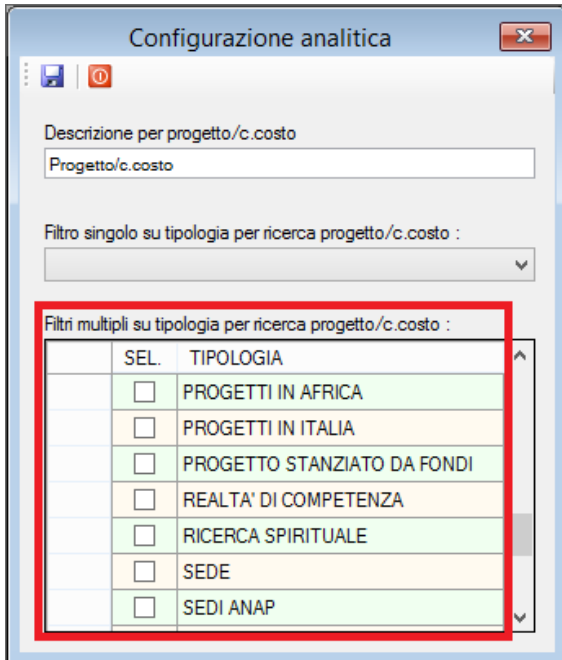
Configurazione analitica

Descrizione per progetto/c.costo

Progetto/c.costo

Filtro singolo su tipologia per ricerca progetto/c.costo :

Filtri multipli su tipologia per ricerca progetto/c.costo :

| | SEL. | TIPOLOGIA |
|---|---|---|
| | ☐ | PROGETTI IN AFRICA |
| | ☐ | PROGETTI IN ITALIA |
| | ☐ | PROGETTO STANZIATO DA FONDI |
| | ☐ | REALTA' DI COMPETENZA |
| | ☐ | RICERCA SPIRITUALE |
| | ☐ | SEDE |
| | ☐ | SEDI ANAP |